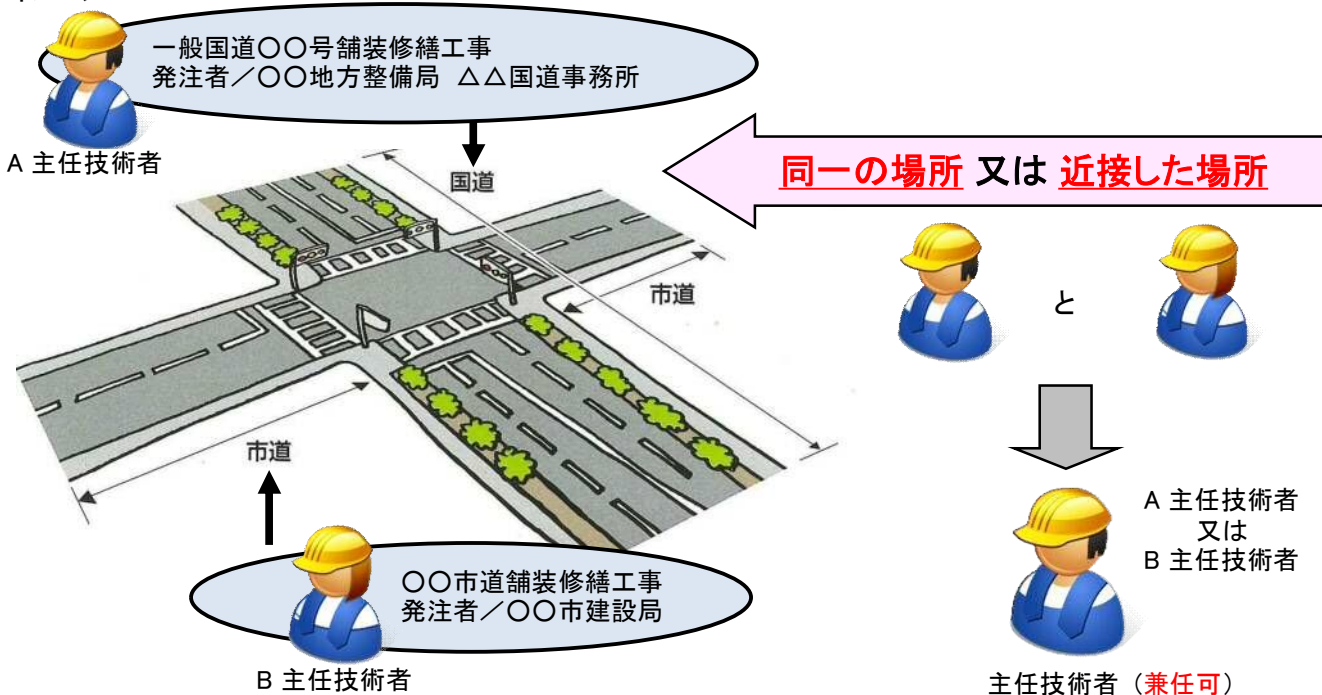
一般国道〇〇号舗装修繕工事
発注者／〇〇地方整備局　△△国道事務所

A 主任技術者

国道

同一の場所 又は 近接した場所

市道

と

市道

A 主任技術者
又は
B 主任技術者

〇〇市道舗装修繕工事
発注者／〇〇市建設局

B 主任技術者

主任技術者（兼任可）